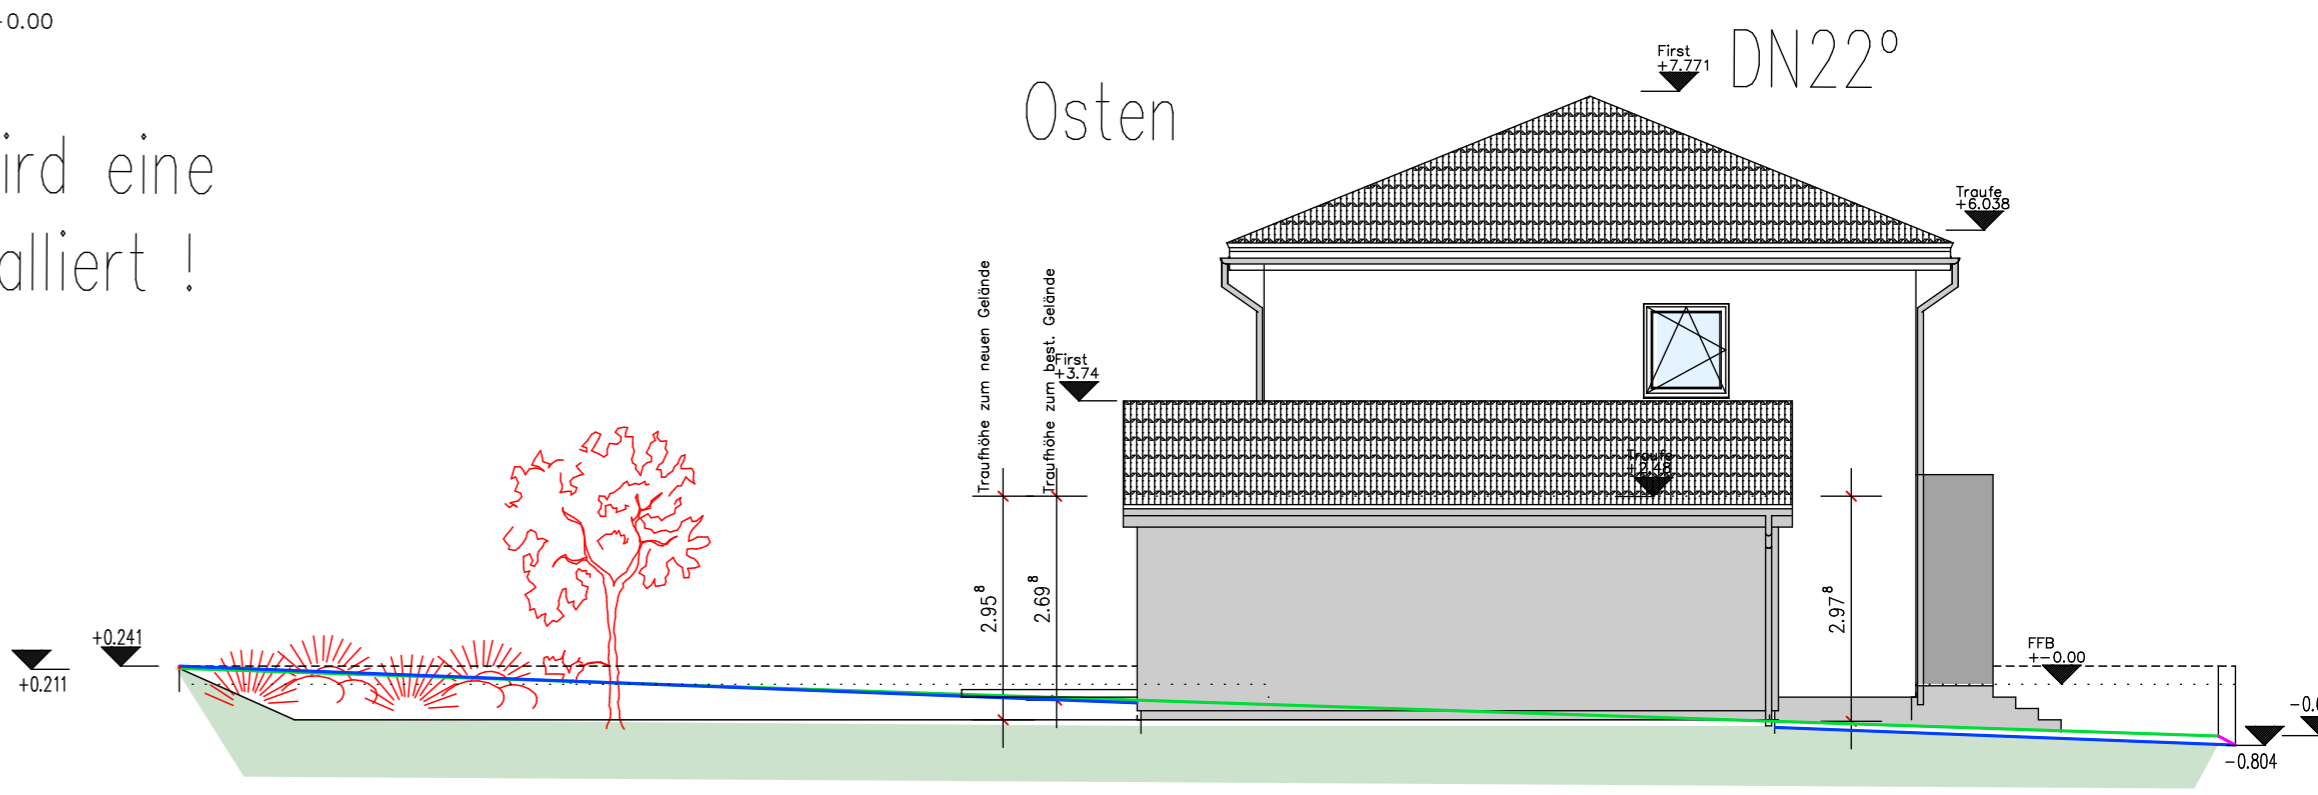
-0.00

ird eine
alliert !

Osten

First
+7.771

DN22°

Traufe
+6.038

Traufhöhe zum neuen Gelände

Traufhöhe zum best. Gelände

First
+3.74

Traufe
+2.48

2.95$^8$

2.69$^8$

2.97$^8$

+0.241

+0.211

FFB
+-0.00

-0.804

-0.